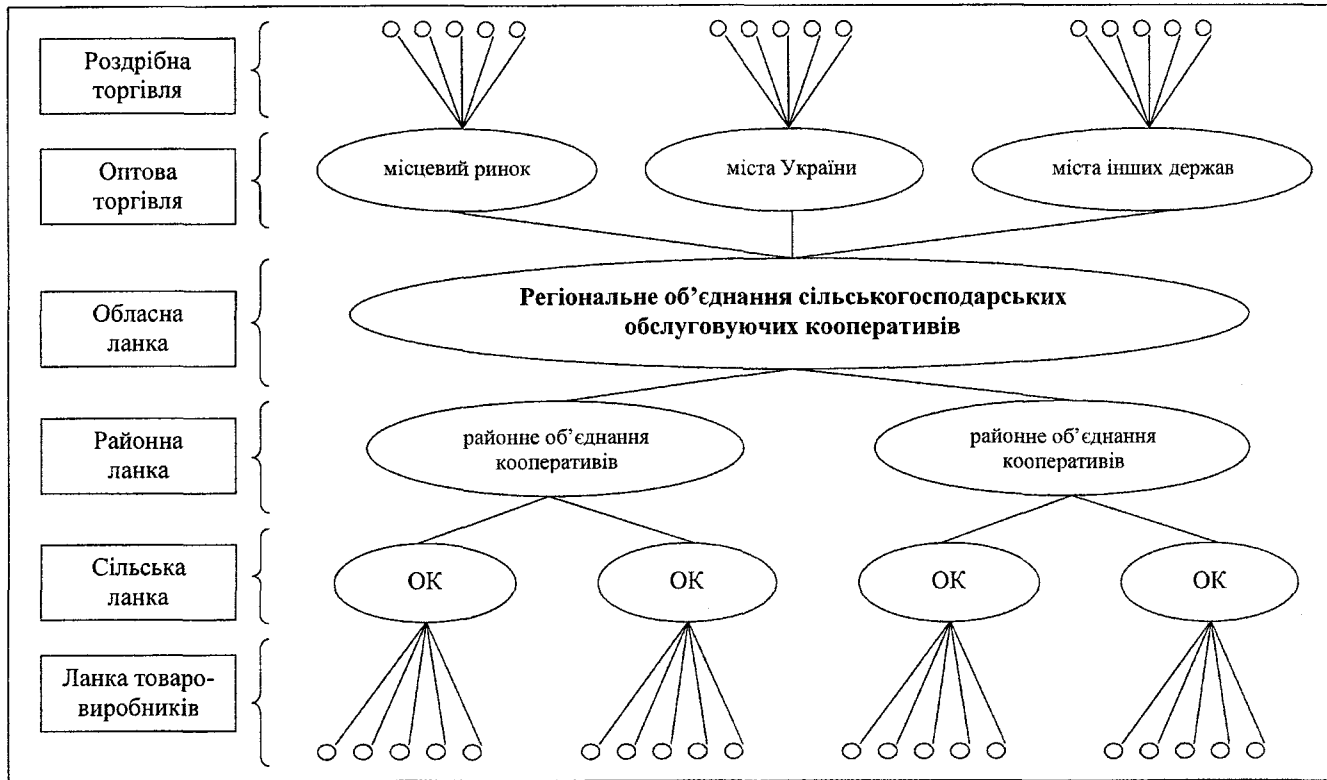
Роздрібна торгівля

Оптова торгівля

місцевий ринок

міста України

міста інших держав

Обласна ланка

Регіональне об'єднання сільськогосподарських обслуговуючих кооперативів

Районна ланка

районне об'єднання кооперативів

районне об'єднання кооперативів

Сільська ланка

ОК

ОК

ОК

ОК

Ланка товаровиробників